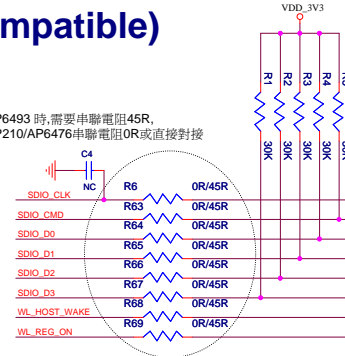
mpatible)

P6493 時,需要串聯電阻45R,
210/AP6476串聯電阻0R或直接對接

VDD_3V3

R1
30K
R2
30K
R3
30K
R4
30K

C4
NC

SDIO_CLK
SDIO_CMD
SDIO_D0
SDIO_D1
SDIO_D2
SDIO_D3
WL_HOST_WAKE
WL_REG_ON

R6 0R/45R
R63 0R/45R
R64 0R/45R
R65 0R/45R
R66 0R/45R
R67 0R/45R
R68 0R/45R
R69 0R/45R